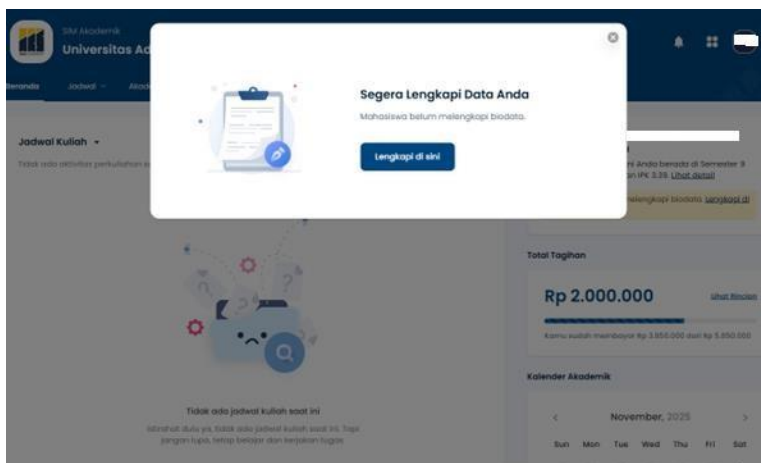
SIM Akademik
Universitas Ad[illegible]

Beranda Jadwal Akad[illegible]

Segera Lengkapi Data Anda
Mahasiswa belum melengkapi biodata.
Lengkapi di sini

Jadwal Kuliah
Tidak ada aktivitas perkuliahan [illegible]

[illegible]i Anda berada di Semester 9 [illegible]an IPK 3.35 Lihat detail
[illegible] melengkapi biodata. Lengkapi di

Total Tagihan
Rp 2.000.000
Lihat Rincian
Kamu sudah membayar Rp 3.650.000 dari Rp 5.650.000

Kalender Akademik
November, 2025
Sun Mon Tue Wed Thu Fri Sat

Tidak ada jadwal kuliah saat ini
Istirahat dulu ya, tidak ada jadwal kuliah saat ini. Tapi jangan lupa, tetap belajar dan kerjakan tugas